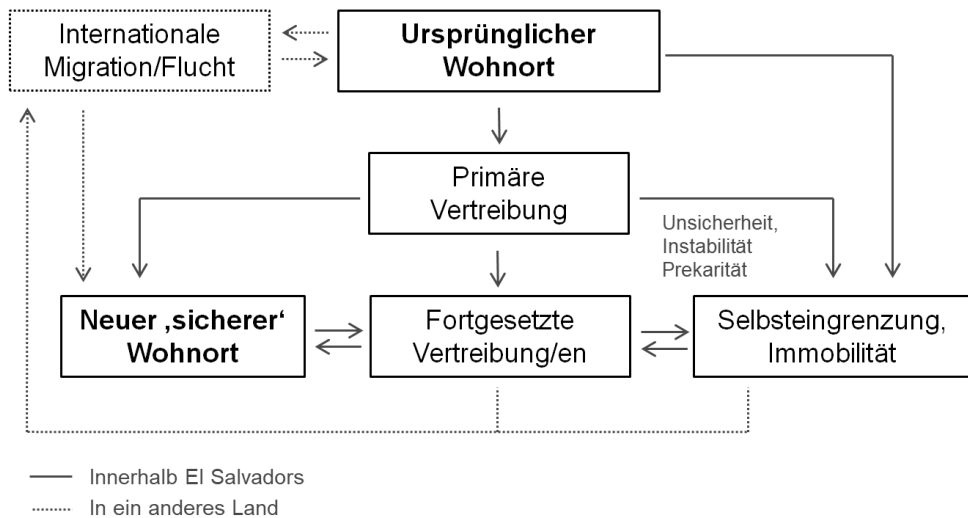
Internationale Migration/Flucht

Ursprünglicher Wohnort

Primäre Vertreibung

Unsicherheit, Instabilität Prekarität

Neuer ‚sicherer' Wohnort

Fortgesetzte Vertreibung/en

Selbsteingrenzung, Immobilität

Innerhalb El Salvadors

In ein anderes Land